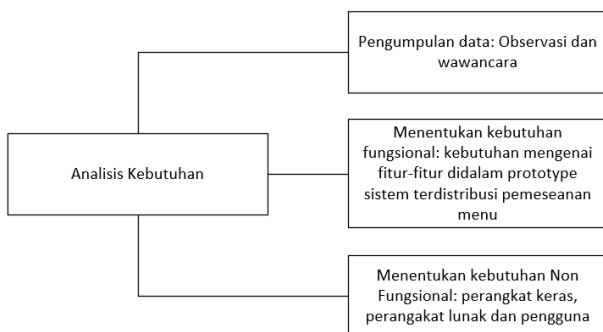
Analisis Kebutuhan

Pengumpulan data: Observasi dan wawancara

Menentukan kebutuhan fungsional: kebutuhan mengenai fitur-fitur didalam prototype sistem terdistribusi pemeseanan menu

Menentukan kebutuhan Non Fungsional: perangkat keras, perangkat lunak dan pengguna